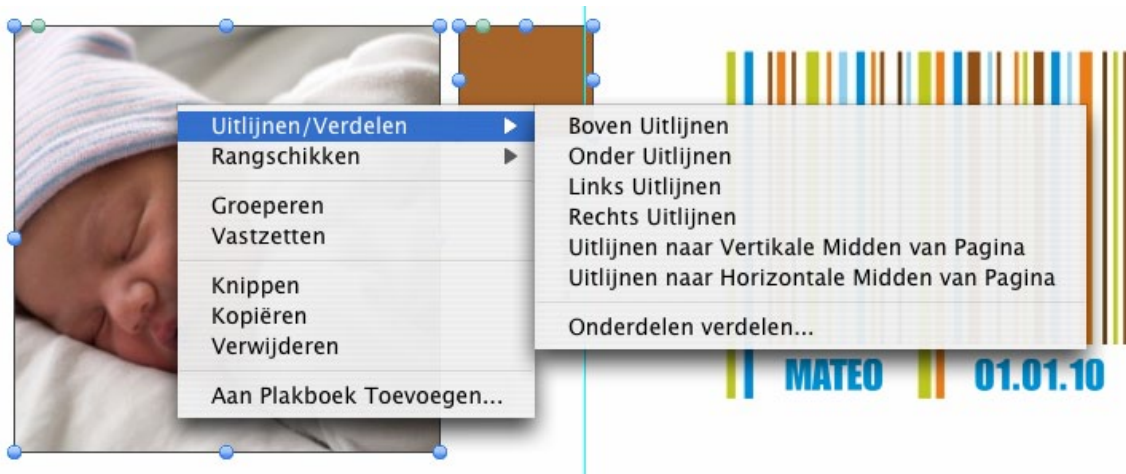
Uitlijnen/Verdelen
Rangschikken

Groeperen
Vastzetten

Knippen
Kopiëren
Verwijderen

Aan Plakboek Toevoegen...

Boven Uitlijnen
Onder Uitlijnen
Links Uitlijnen
Rechts Uitlijnen
Uitlijnen naar Vertikale Midden van Pagina
Uitlijnen naar Horizontale Midden van Pagina

Onderdelen verdelen...

MATEO 01.01.10